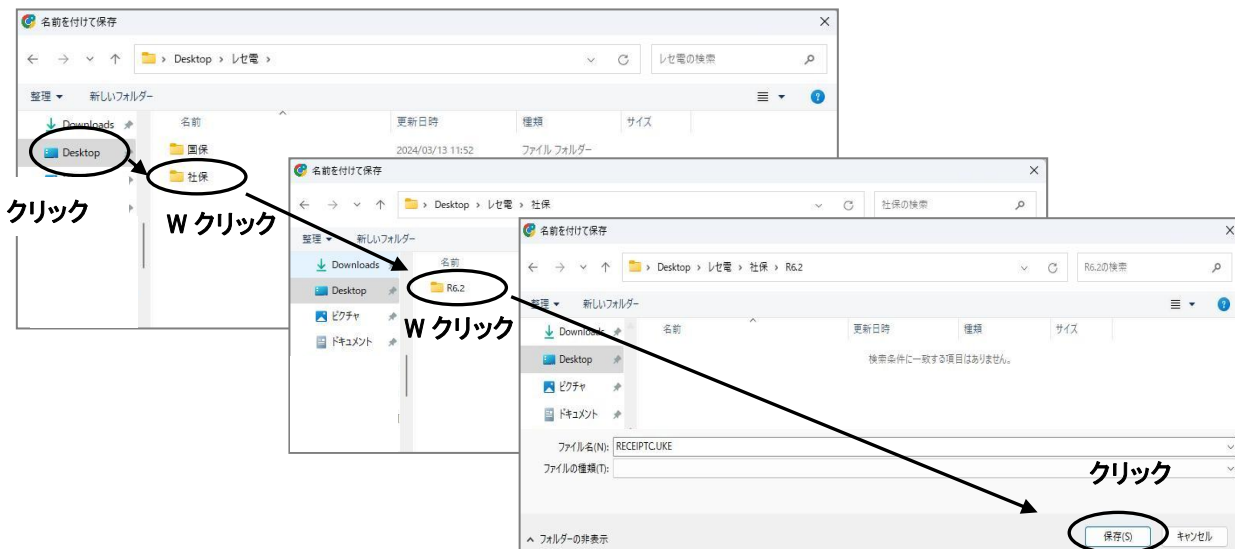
名前を付けて保存

Desktop › レセ電 ›

レセ電の検索

整理 ▾ 新しいフォルダー

Downloads

Desktop

名前 更新日時 種類 サイズ

国保 2024/03/13 11:52 ファイル フォルダー

社保

クリック

W クリック

名前を付けて保存

Desktop › レセ電 › 社保

社保の検索

整理 ▾ 新しいフォルダー

Downloads

Desktop

ピクチャ

ドキュメント

名前

R6.2

W クリック

名前を付けて保存

Desktop › レセ電 › 社保 › R6.2

R6.2の検索

整理 ▾ 新しいフォルダー

Downloads

Desktop

ピクチャ

ドキュメント

名前 更新日時 種類 サイズ

検索条件に一致する項目はありません。

ファイル名(N): RECEIPTC.UKE

ファイルの種類(T):

クリック

フォルダーの非表示

保存(S) キャンセル